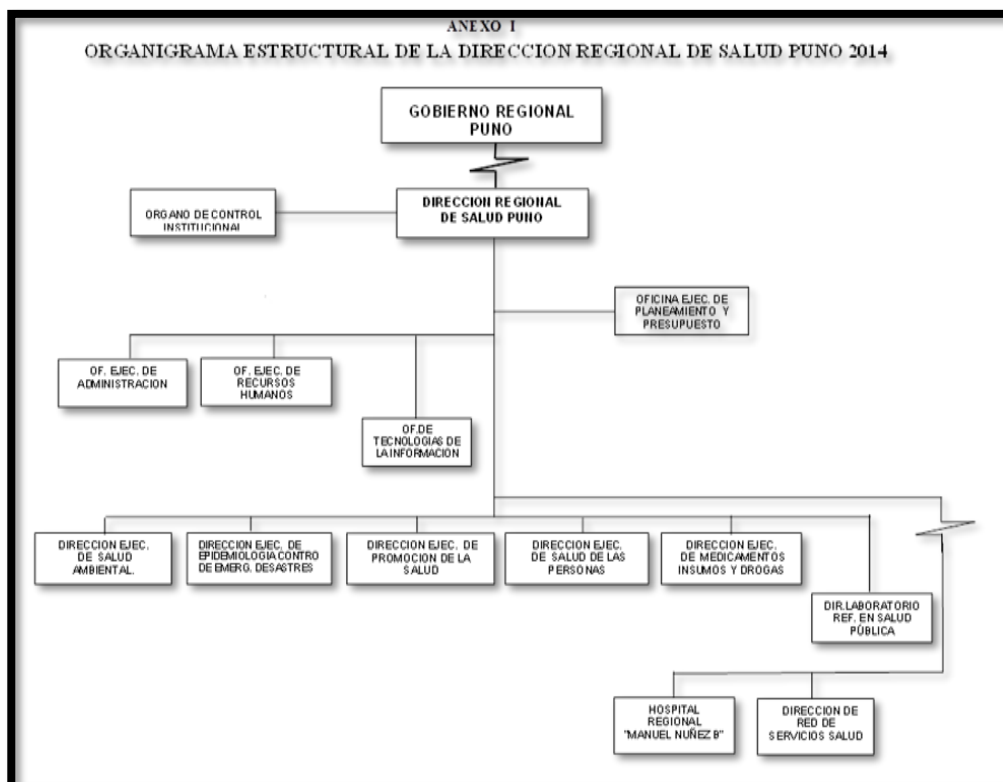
ANEXO I
ORGANIGRAMA ESTRUCTURAL DE LA DIRECCION REGIONAL DE SALUD PUNO 2014

GOBIERNO REGIONAL PUNO

ORGANO DE CONTROL INSTITUCIONAL

DIRECCION REGIONAL DE SALUD PUNO

OFICINA EJEC. DE PLANEAMIENTO Y PRESUPUESTO

OF. EJEC. DE ADMINISTRACION

OF. EJEC. DE RECURSOS HUMANOS

OF.DE TECNOLOGIAS DE LA INFORMACION

DIRECCION EJEC. DE SALUD AMBIENTAL.

DIRECCION EJEC. DE EPIDEMIOLOGIA CONTRO DE EMERG. DESASTRES

DIRECCION EJEC. DE PROMOCION DE LA SALUD

DIRECCION EJEC. DE SALUD DE LAS PERSONAS

DIRECCION EJEC. DE MEDICAMENTOS INSUMOS Y DROGAS

DIR.LABORATORIO REF. EN SALUD PÚBLICA

HOSPITAL REGIONAL "MANUEL NUÑEZ B"

DIRECCION DE RED DE SERVICIOS SALUD